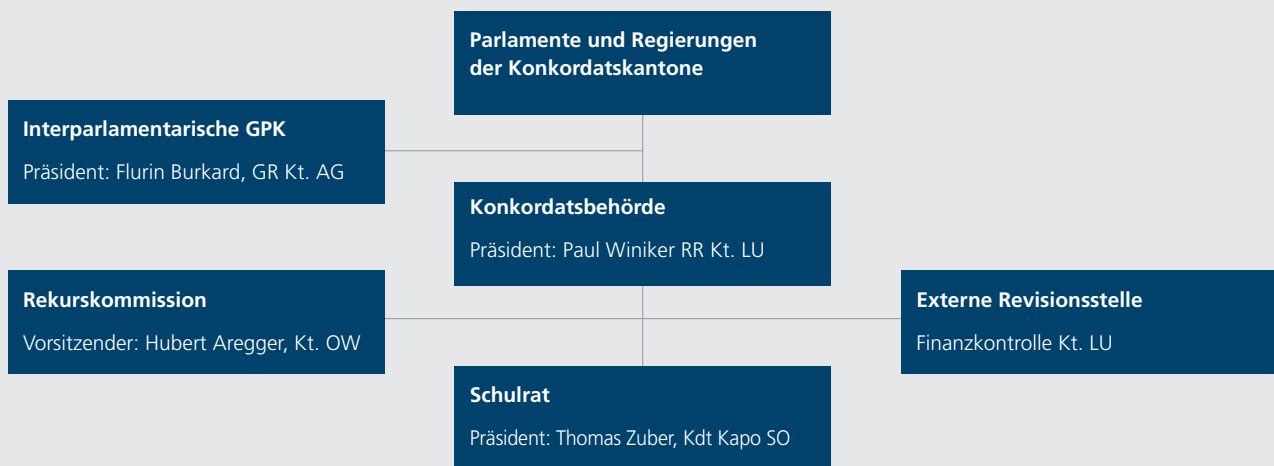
Parlamente und Regierungen der Konkordatskantone

Interparlamentarische GPK

Präsident: Flurin Burkard, GR Kt. AG

Konkordatsbehörde

Präsident: Paul Winiker RR Kt. LU

Rekurskommission

Vorsitzender: Hubert Aregger, Kt. OW

Externe Revisionsstelle

Finanzkontrolle Kt. LU

Schulrat

Präsident: Thomas Zuber, Kdt Kapo SO